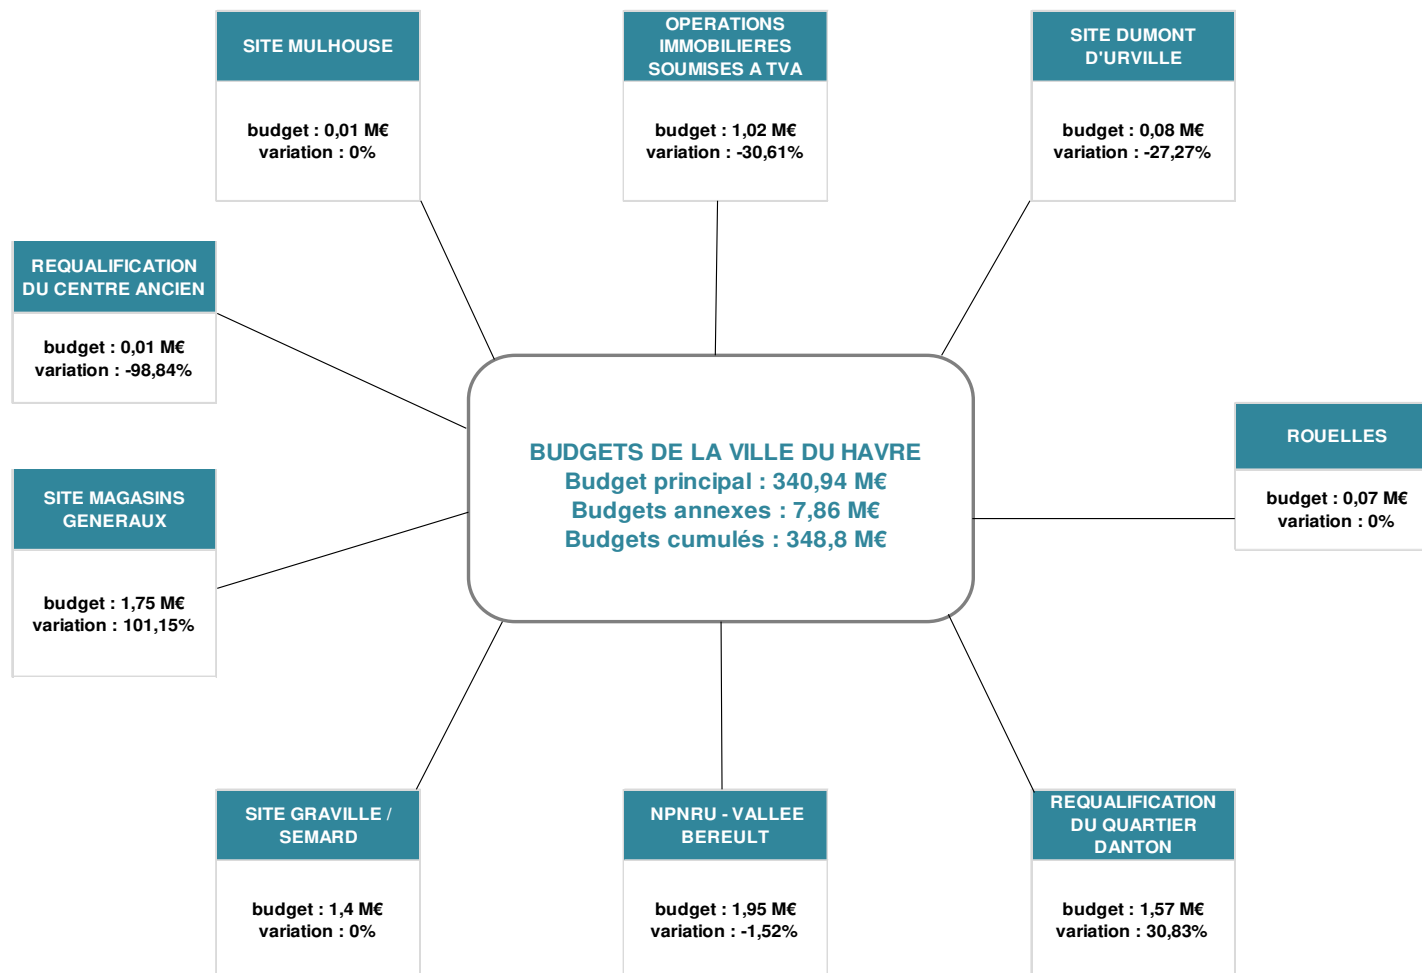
SITE MULHOUSE
budget : 0,01 M€
variation : 0%

OPERATIONS IMMOBILIERES SOUMISES A TVA
budget : 1,02 M€
variation : -30,61%

SITE DUMONT D'URVILLE
budget : 0,08 M€
variation : -27,27%

REQUALIFICATION DU CENTRE ANCIEN
budget : 0,01 M€
variation : -98,84%

BUDGETS DE LA VILLE DU HAVRE
Budget principal : 340,94 M€
Budgets annexes : 7,86 M€
Budgets cumulés : 348,8 M€

ROUELLES
budget : 0,07 M€
variation : 0%

SITE MAGASINS GENERAUX
budget : 1,75 M€
variation : 101,15%

SITE GRAVILLE / SEMARD
budget : 1,4 M€
variation : 0%

NPNRU - VALLEE BEREULT
budget : 1,95 M€
variation : -1,52%

REQUALIFICATION DU QUARTIER DANTON
budget : 1,57 M€
variation : 30,83%